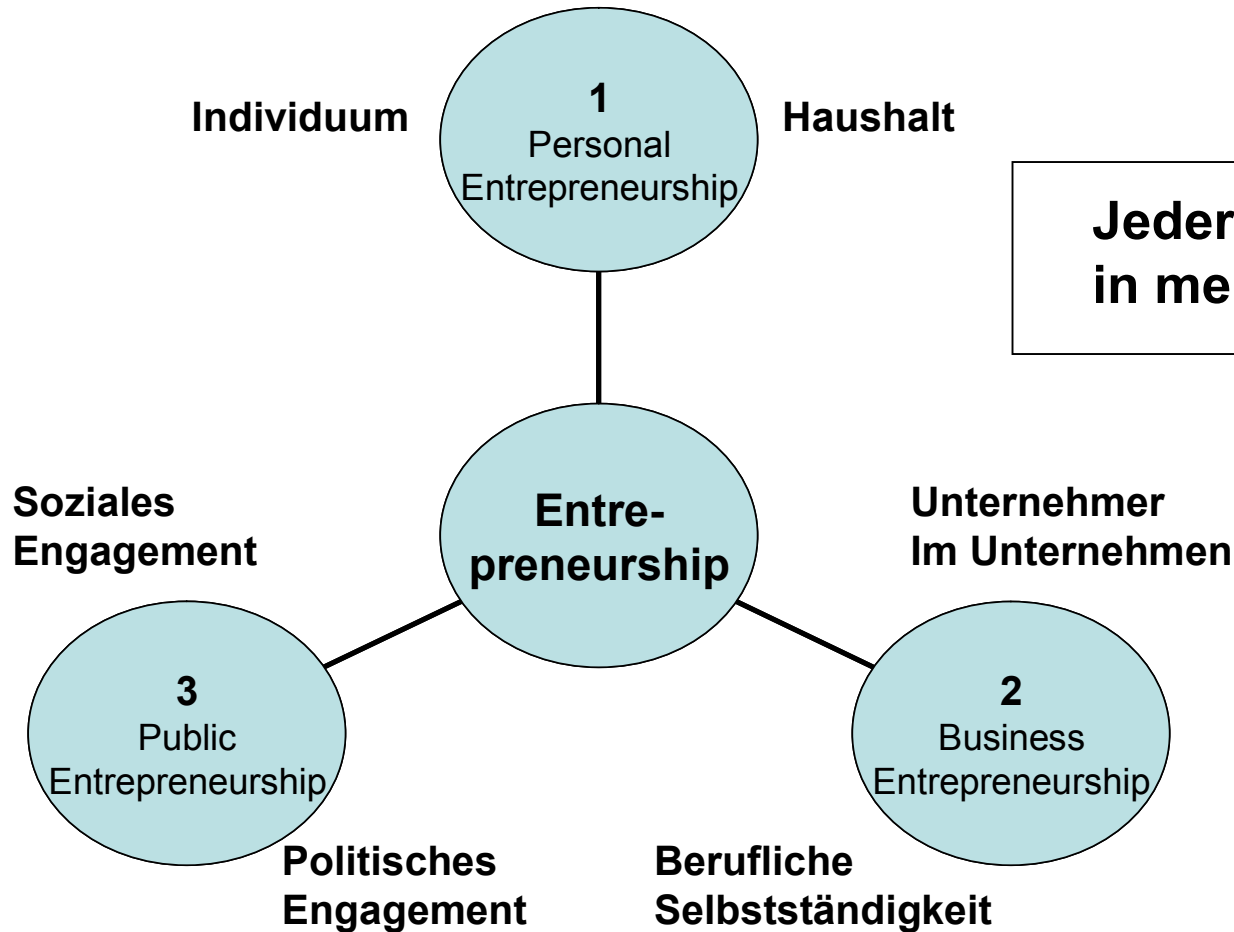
Individuum

1
Personal
Entrepreneurship

Haushalt

Jeder
in me

Soziales
Engagement

Entrepreneurship

Unternehmer
Im Unternehmen

3
Public
Entrepreneurship

2
Business
Entrepreneurship

Politisches
Engagement

Berufliche
Selbstständigkeit